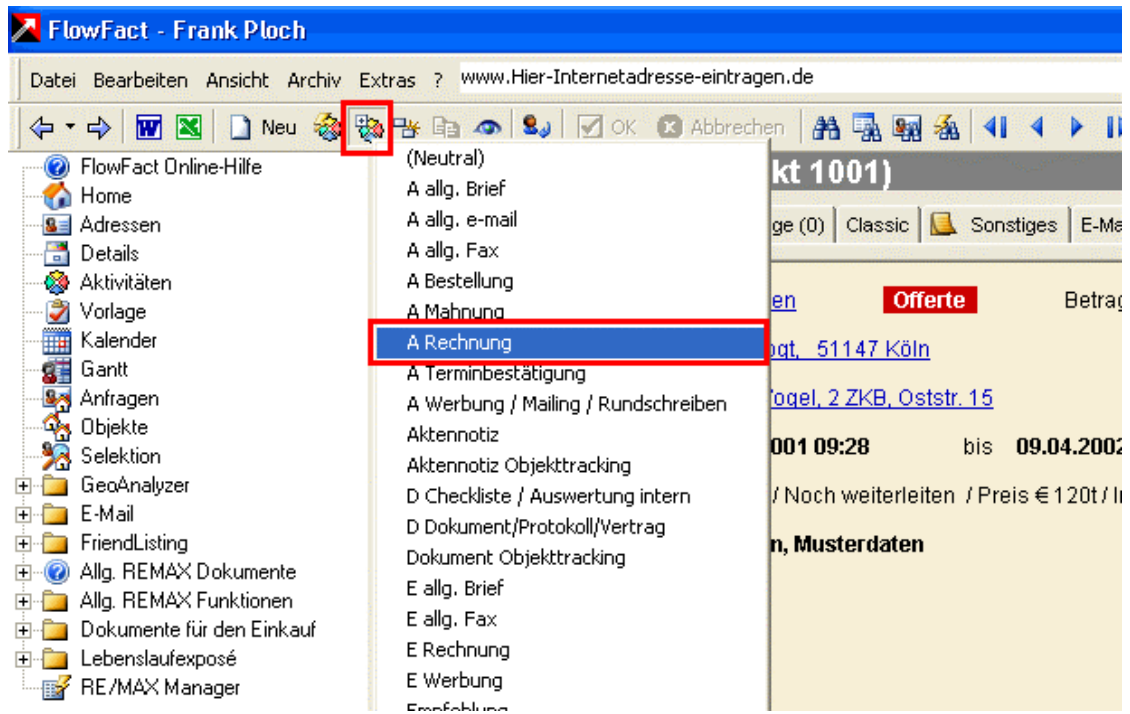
FlowFact - Frank Ploch

Datei Bearbeiten Ansicht Archiv Extras ? www.Hier-Internetadresse-eintragen.de

Neu OK Abbrechen

FlowFact Online-Hilfe
Home
Adressen
Details
Aktivitäten
Vorlage
Kalender
Gantt
Anfragen
Objekte
Selektion
GeoAnalyzer
E-Mail
FriendListing
Allg. REMAX Dokumente
Allg. REMAX Funktionen
Dokumente für den Einkauf
Lebenslaufexposé
RE/MAX Manager

(Neutral)
A allg. Brief
A allg. e-mail
A allg. Fax
A Bestellung
A Mahnung
A Rechnung
A Terminbestätigung
A Werbung / Mailing / Rundschreiben
Aktennotiz
Aktennotiz Objekttracking
D Checkliste / Auswertung intern
D Dokument/Protokoll/Vertrag
Dokument Objekttracking
E allg. Brief
E allg. Fax
E Rechnung
E Werbung
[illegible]

kt 1001)
ge (0) Classic Sonstiges E-Ma
en Offerte Betrag
ogt, 51147 Köln
Vogel, 2 ZKB, Oststr. 15
001 09:28 bis 09.04.2002
/ Noch weiterleiten / Preis € 120t / I
n, Musterdaten